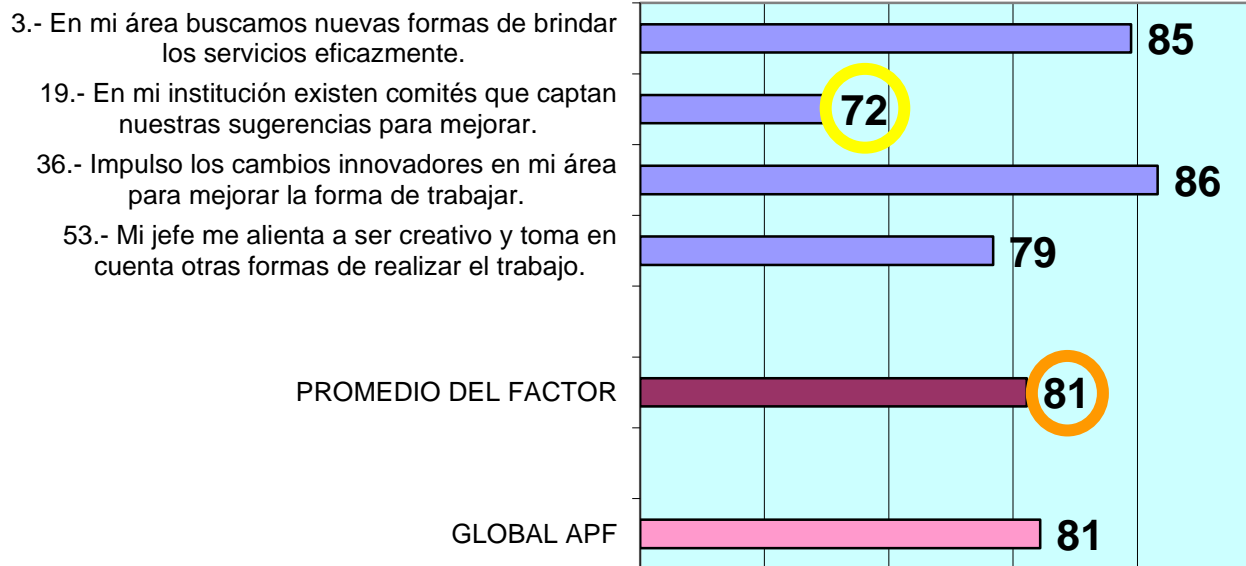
3.- En mi área buscamos nuevas formas de brindar los servicios eficazmente.

85

19.- En mi institución existen comités que captan nuestras sugerencias para mejorar.

72

36.- Impulso los cambios innovadores en mi área para mejorar la forma de trabajar.

86

53.- Mi jefe me alienta a ser creativo y toma en cuenta otras formas de realizar el trabajo.

79

PROMEDIO DEL FACTOR

81

GLOBAL APF

81